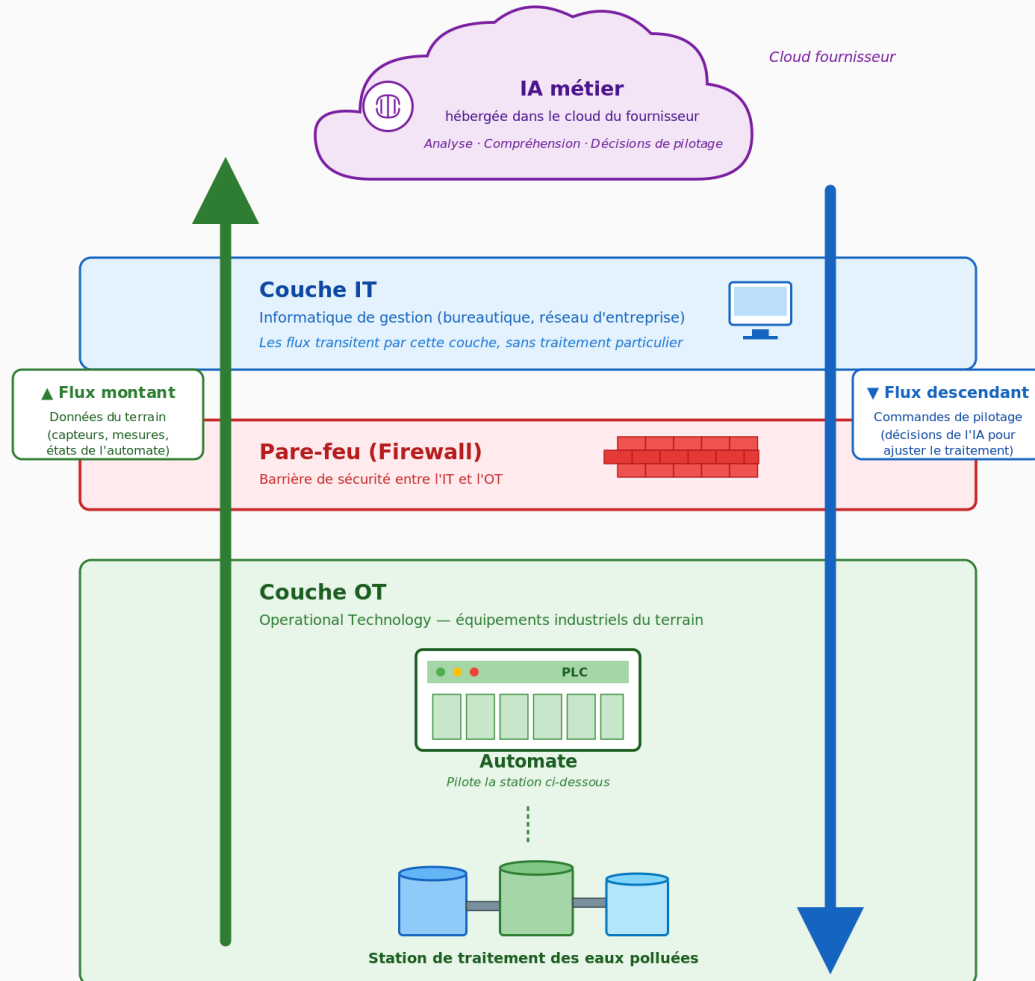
IA métier
hébergée dans le cloud du fournisseur
Analyse · Compréhension · Décisions de pilotage

Cloud fournisseur

Couche IT
Informatique de gestion (bureautique, réseau d'entreprise)
Les flux transitent par cette couche, sans traitement particulier

▲ Flux montant
Données du terrain (capteurs, mesures, états de l'automate)

▼ Flux descendant
Commandes de pilotage (décisions de l'IA pour ajuster le traitement)

Pare-feu (Firewall)
Barrière de sécurité entre l'IT et l'OT

Couche OT
Operational Technology — équipements industriels du terrain

PLC

Automate
Pilote la station ci-dessous

Station de traitement des eaux polluées